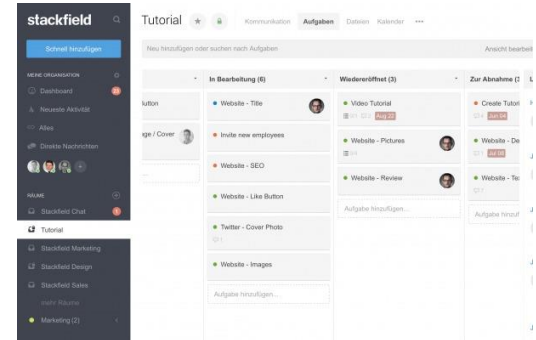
stackfield

Schnell hinzufügen

MEINE ORGANISATION

Dashboard

Neueste Aktivität

Alles

Direkte Nachrichten

RÄUME

Stackfield Chat

Tutorial

Stackfield Marketing

Stackfield Design

Stackfield Sales

mehr Räume

Marketing (2)

Tutorial

Kommunikation Aufgaben Dateien Kalender •••

Neu hinzufügen oder suchen nach Aufgaben

Ansicht bearbei

utton

ge / Cover

In Bearbeitung (6)

Website - Title

Invite new employees

Website - SEO

Website - Like Button

Twitter - Cover Photo

Website - Images

Aufgabe hinzufügen...

Wiedereröffnet (3)

Video Tutorial

Aug 22

Website - Pictures

Website - Review

Aufgabe hinzufügen...

Zur Abnahme (

Create Tutori

Jun 04

Website - De

Jul 08

Website - Te

Aufgabe hinzuf